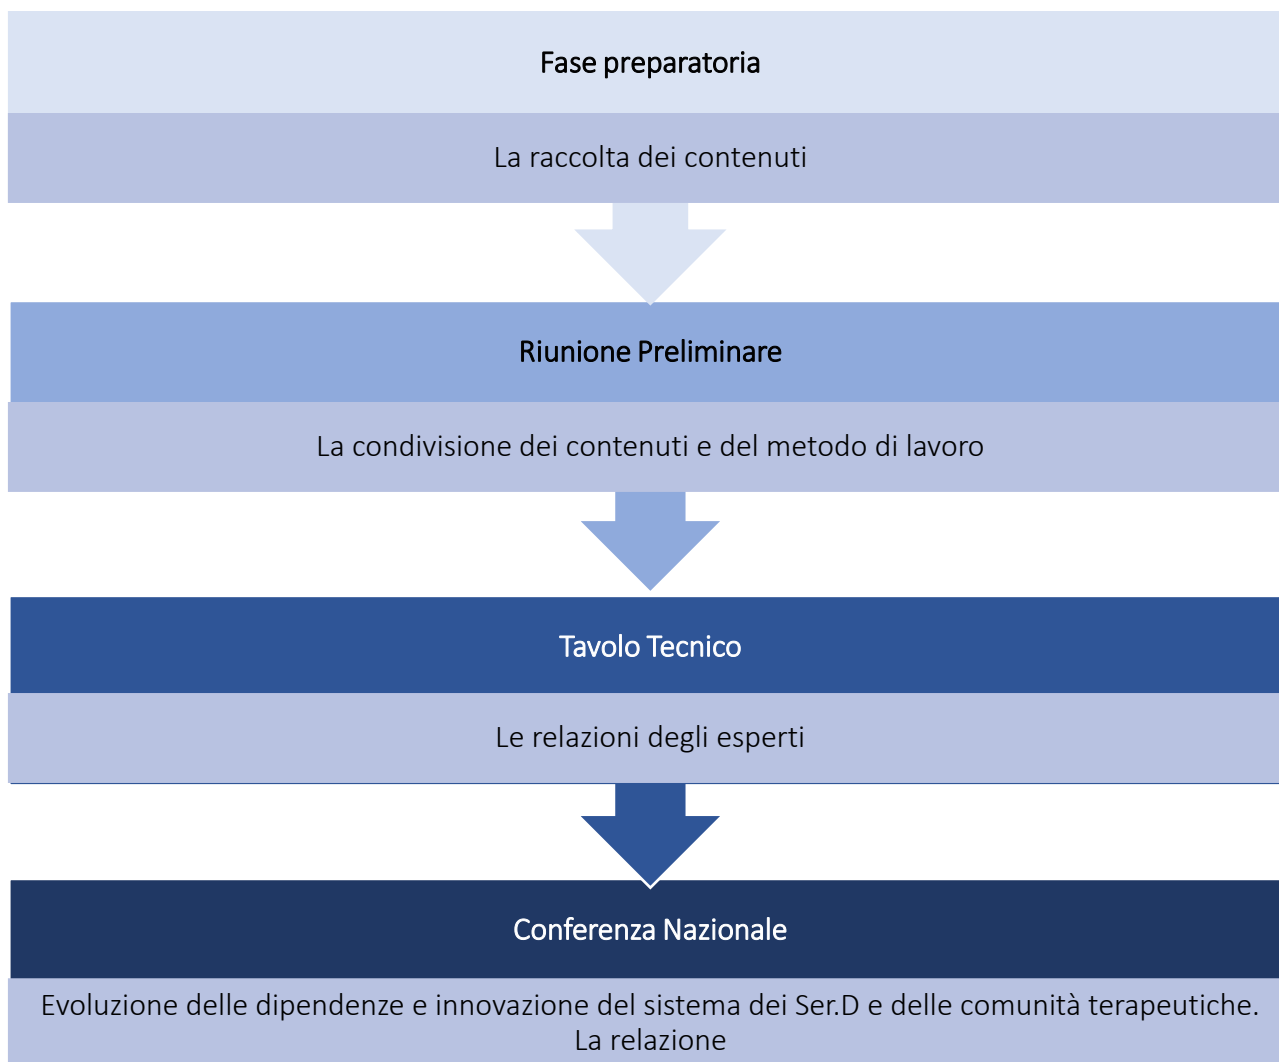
Fase preparatoria

La raccolta dei contenuti

Riunione Preliminare

La condivisione dei contenuti e del metodo di lavoro

Tavolo Tecnico

Le relazioni degli esperti

Conferenza Nazionale

Evoluzione delle dipendenze e innovazione del sistema dei Ser.D e delle comunità terapeutiche.
La relazione